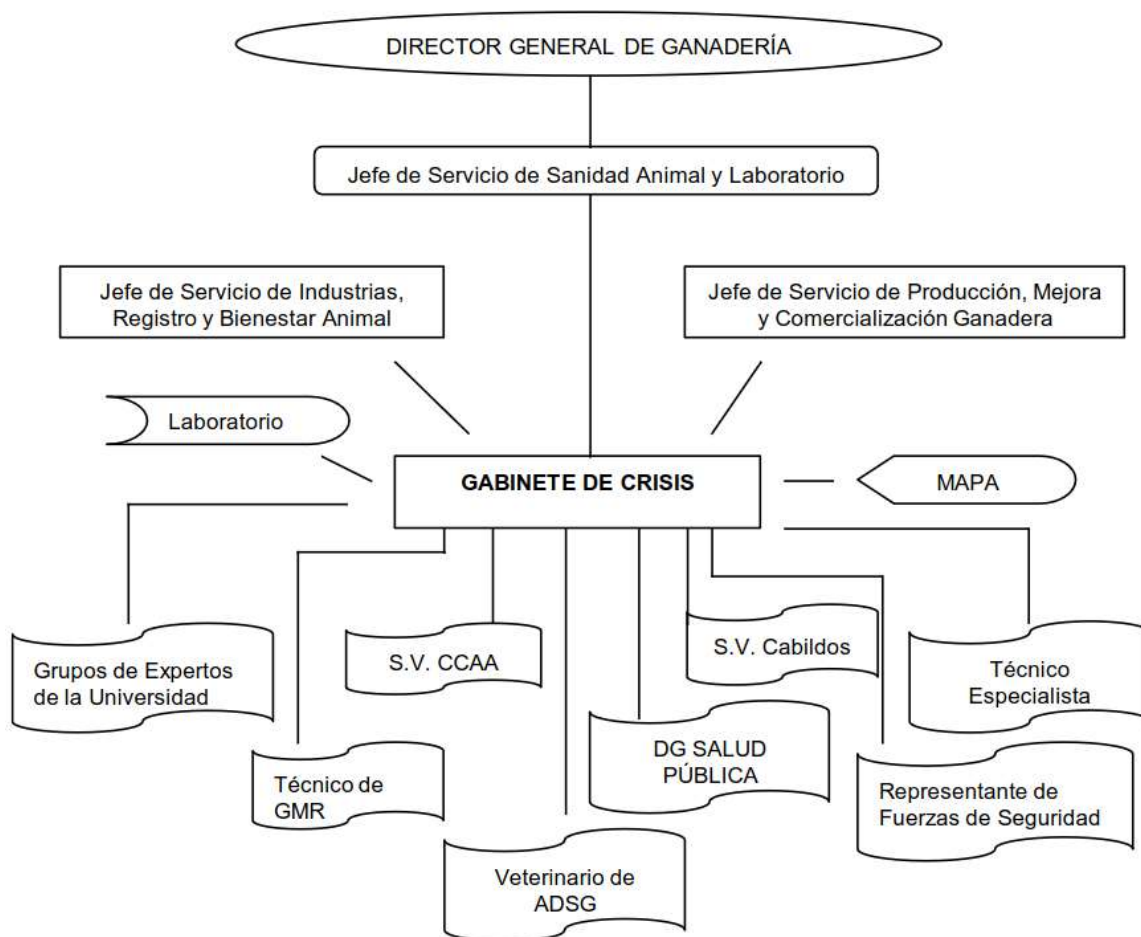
DIRECTOR GENERAL DE GANADERÍA

Jefe de Servicio de Sanidad Animal y Laboratorio

Jefe de Servicio de Industrias, Registro y Bienestar Animal

Jefe de Servicio de Producción, Mejora y Comercialización Ganadera

Laboratorio

GABINETE DE CRISIS

MAPA

Grupos de Expertos de la Universidad

S.V. CCAA

S.V. Cabildos

Técnico Especialista

Técnico de GMR

DG SALUD PÚBLICA

Representante de Fuerzas de Seguridad

Veterinario de ADSG